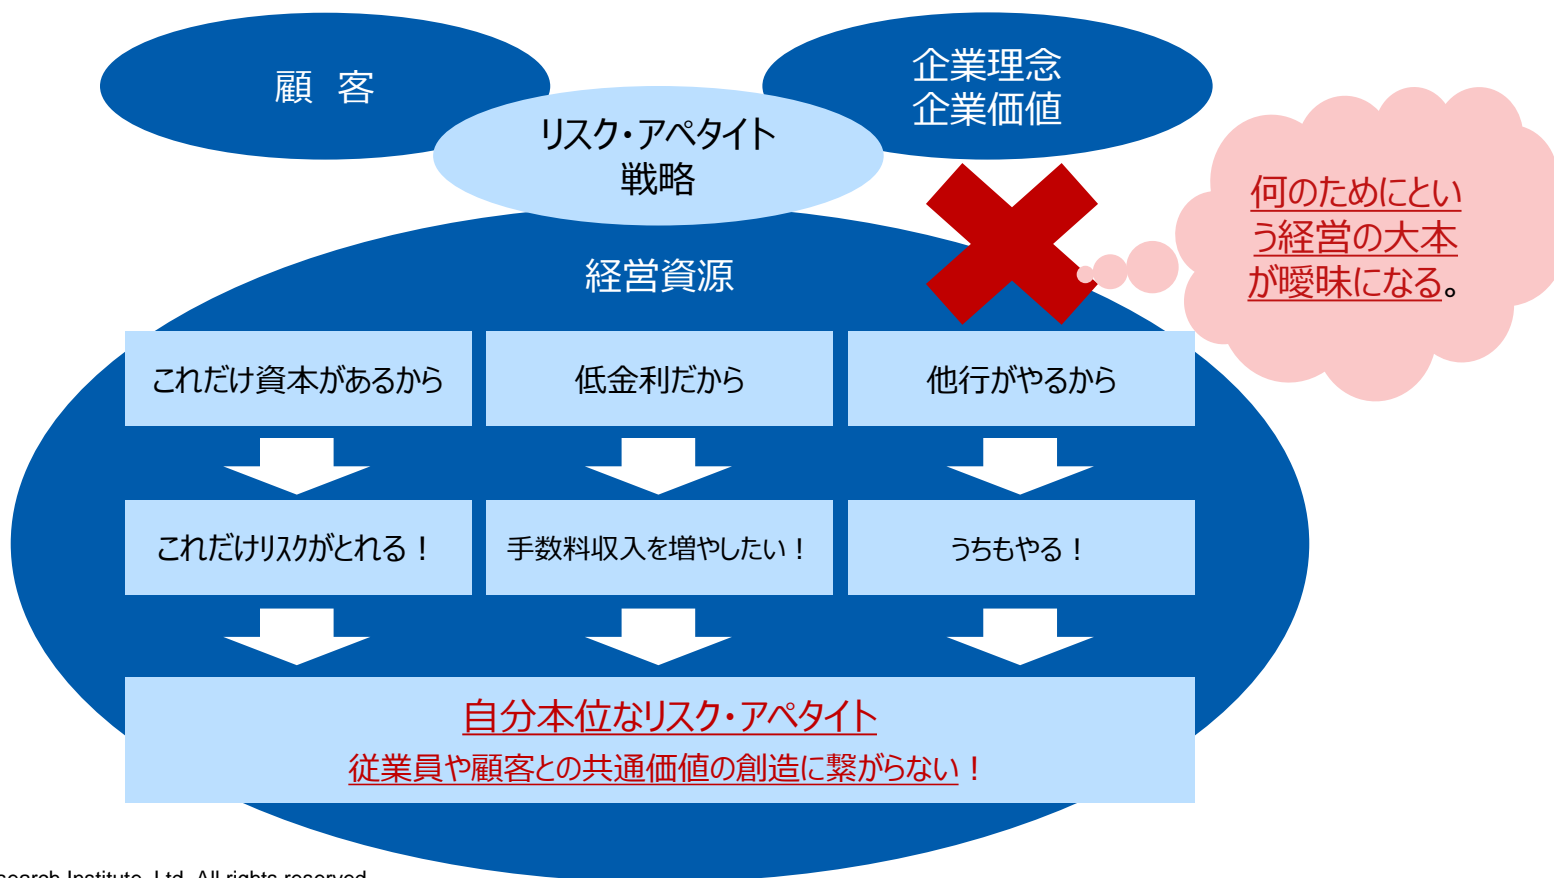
顧　客

リスク・アペタイト
戦略

企業理念
企業価値

何のためにという経営の大本が曖昧になる。

経営資源

これだけ資本があるから

低金利だから

他行がやるから

これだけリスクがとれる！

手数料収入を増やしたい！

うちもやる！

自分本位なリスク・アペタイト
従業員や顧客との共通価値の創造に繋がらない！

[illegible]search Institute, Ltd. All rights reserved.